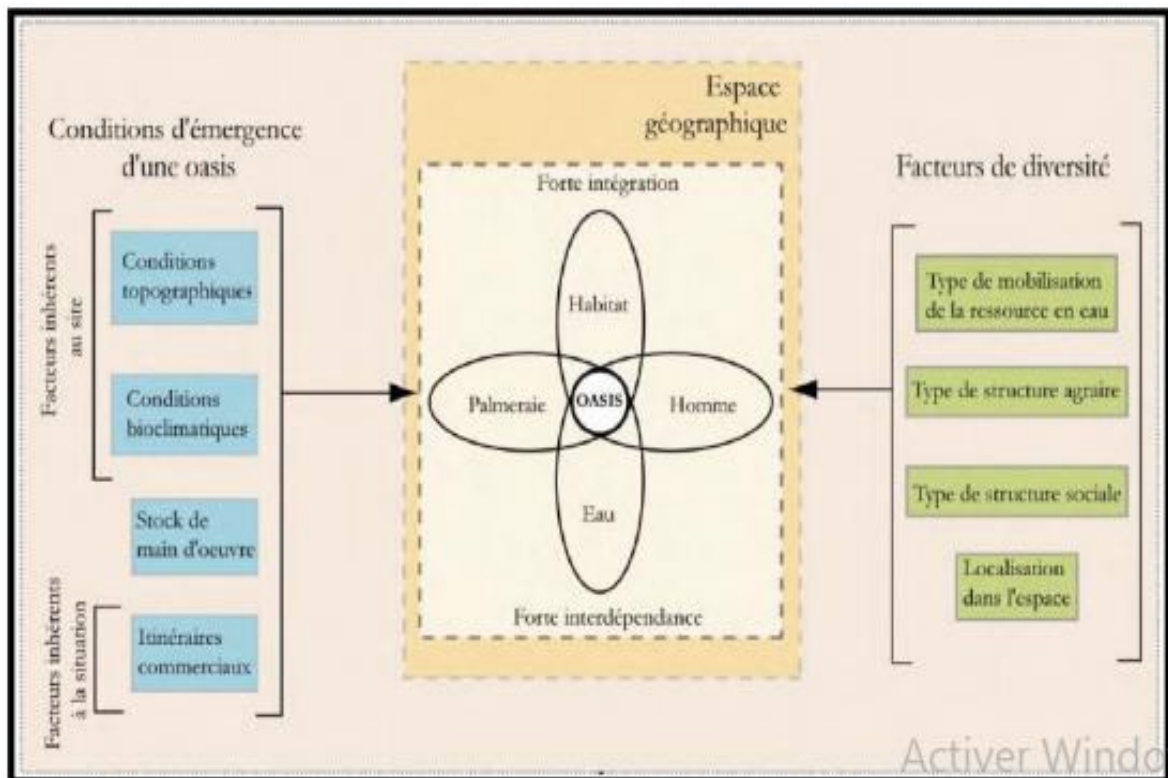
Conditions d'émergence d'une oasis

Facteurs inhérents au site

Conditions topographiques

Conditions bioclimatiques

Stock de main d'oeuvre

Facteurs inhérents à la situation

Itinéraires commerciaux

Espace géographique

Forte intégration

Habitat

Palmeraie

OASIS

Homme

Eau

Forte interdépendance

Facteurs de diversité

Type de mobilisation de la ressource en eau

Type de structure agraire

Type de structure sociale

Localisation dans l'espace

Activer Windo